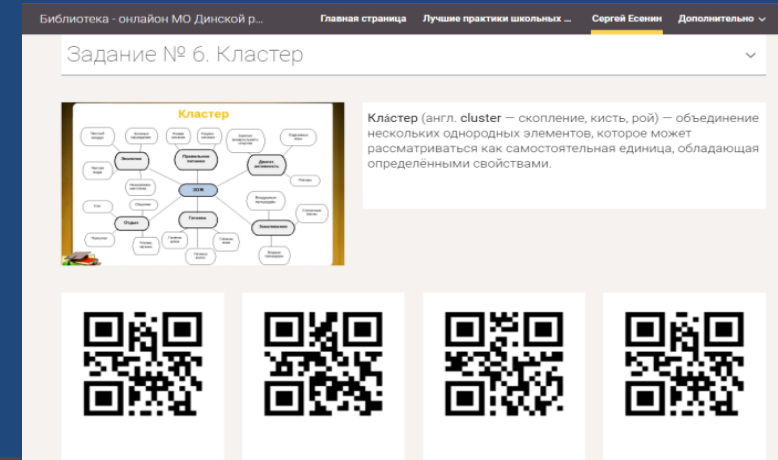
Библиотека - онлайон МО Динской р...   Главная страница   Лучшие практики школьных ...   Сергей Есенин   Дополнительно

Задание № 6. Кластер

Кластер

ЗОЖ

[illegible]

Кла́стер (англ. cluster — скопление, кисть, рой) — объединение нескольких однородных элементов, которое может рассматриваться как самостоятельная единица, обладающая определёнными свойствами.